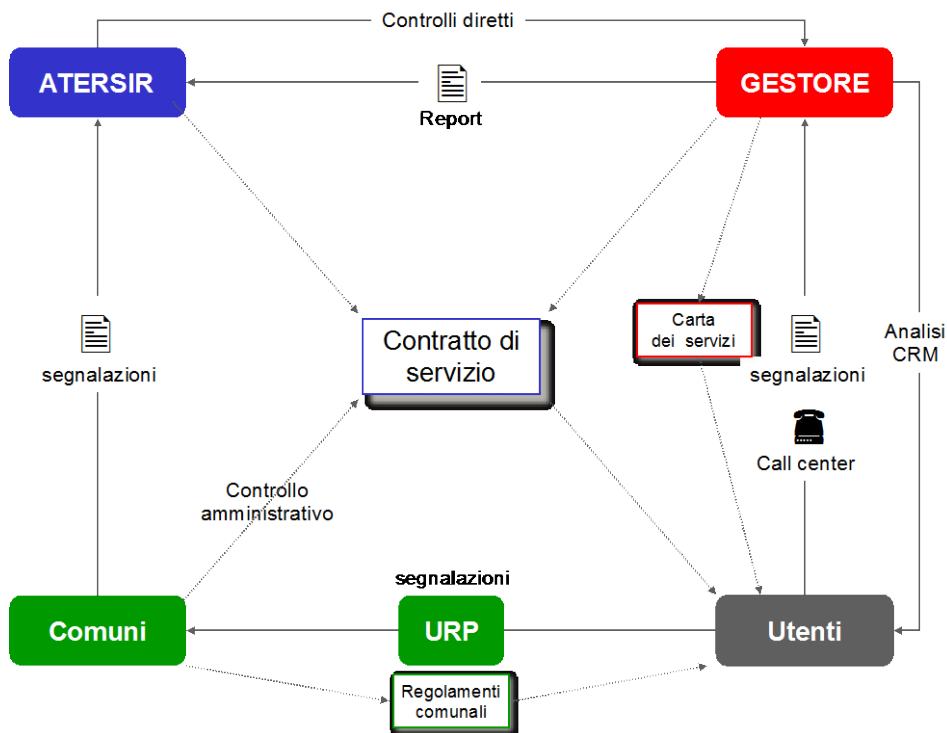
Controlli diretti

ATERSIR

Report

GESTORE

segnalazioni

Contratto di servizio

Carta dei servizi

segnalazioni

Analisi CRM

Call center

Controllo amministrativo

segnalazioni

Comuni

URP

Utenti

Regolamenti comunali